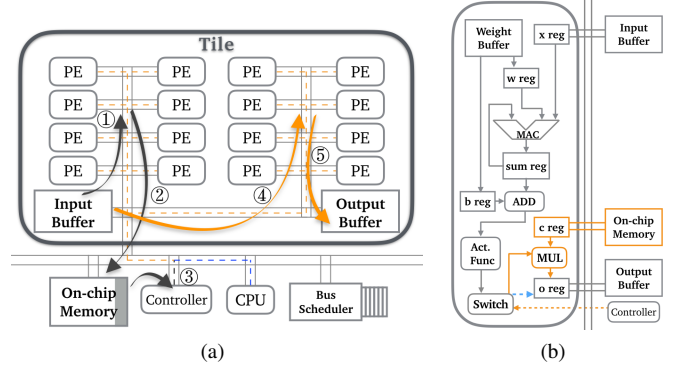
Tile

PE PE PE PE
PE PE PE PE
PE PE PE PE
PE PE PE PE

①
②
③
④
⑤

Input Buffer

Output Buffer

On-chip Memory

Controller

CPU

Bus Scheduler

(a)

Weight Buffer

x reg

Input Buffer

w reg

MAC

sum reg

b reg

ADD

c reg

On-chip Memory

Act. Func

MUL

o reg

Output Buffer

Switch

Controller

(b)